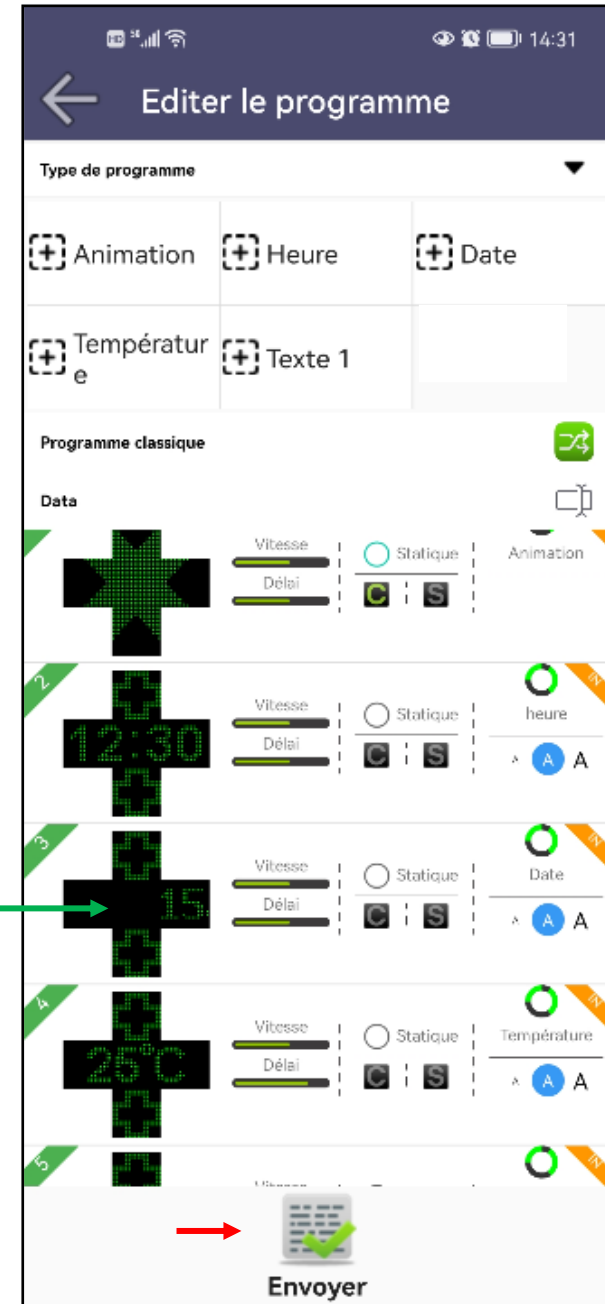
14:31

Editer le programme

Type de programme

Animation
Heure
Date
Température
Texte 1

Programme classique

Data

Vitesse
Délai
Statique
C S
Animation

2
12:30
Vitesse
Délai
Statique
C S
heure
A A A
IN

3
15.
Vitesse
Délai
Statique
C S
Date
A A A
IN

4
25°C
Vitesse
Délai
Statique
C S
Température
A A A
IN

5
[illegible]

Envoyer